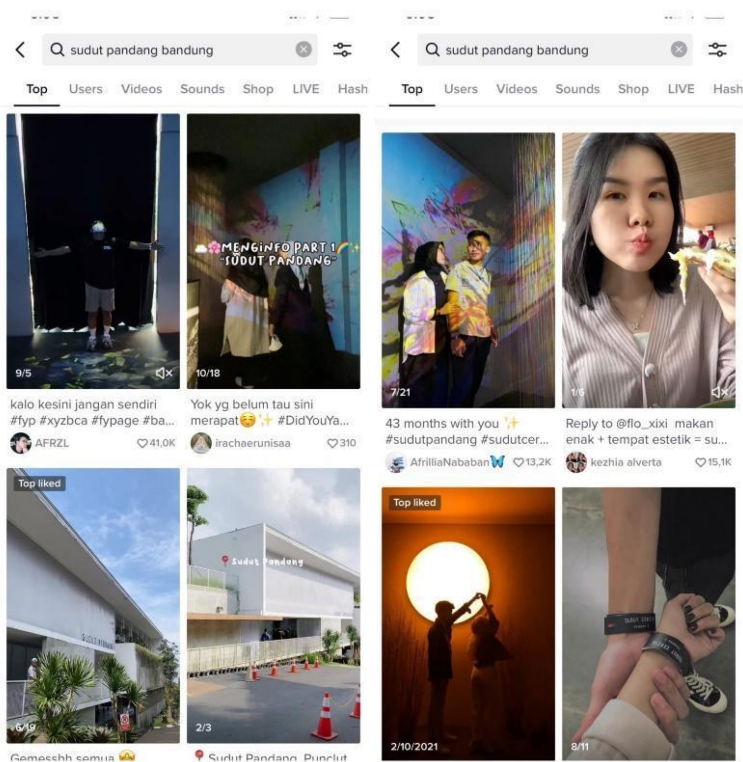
sudut pandang bandung

Top Users Videos Sounds Shop LIVE Hash

9/5

kalo kesini jangan sendiri #fyp #xyzbca #fypage #ba...

AFRZL ♡41,0K

MENGINFO PART 1 -SUDUT PANDANG-

10/18

Yok yg belum tau sini merapat☺️✨ #DidYouYa...

irachaerunisaa ♡310

Top liked

6/19

Gemesshh semua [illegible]

Sudut Pandang

2/3

Sudut Pandang, Punclut

sudut pandang bandung

Top Users Videos Sounds Shop LIVE Hash

7/21

43 months with you ✨ #sudutpandang #sudutcer...

AfrilliaNababan🦋 ♡13,2K

1/6

Reply to @flo_xixi makan enak + tempat estetik = su...

kezhia alverta ♡15,1K

Top liked

2/10/2021

8/11